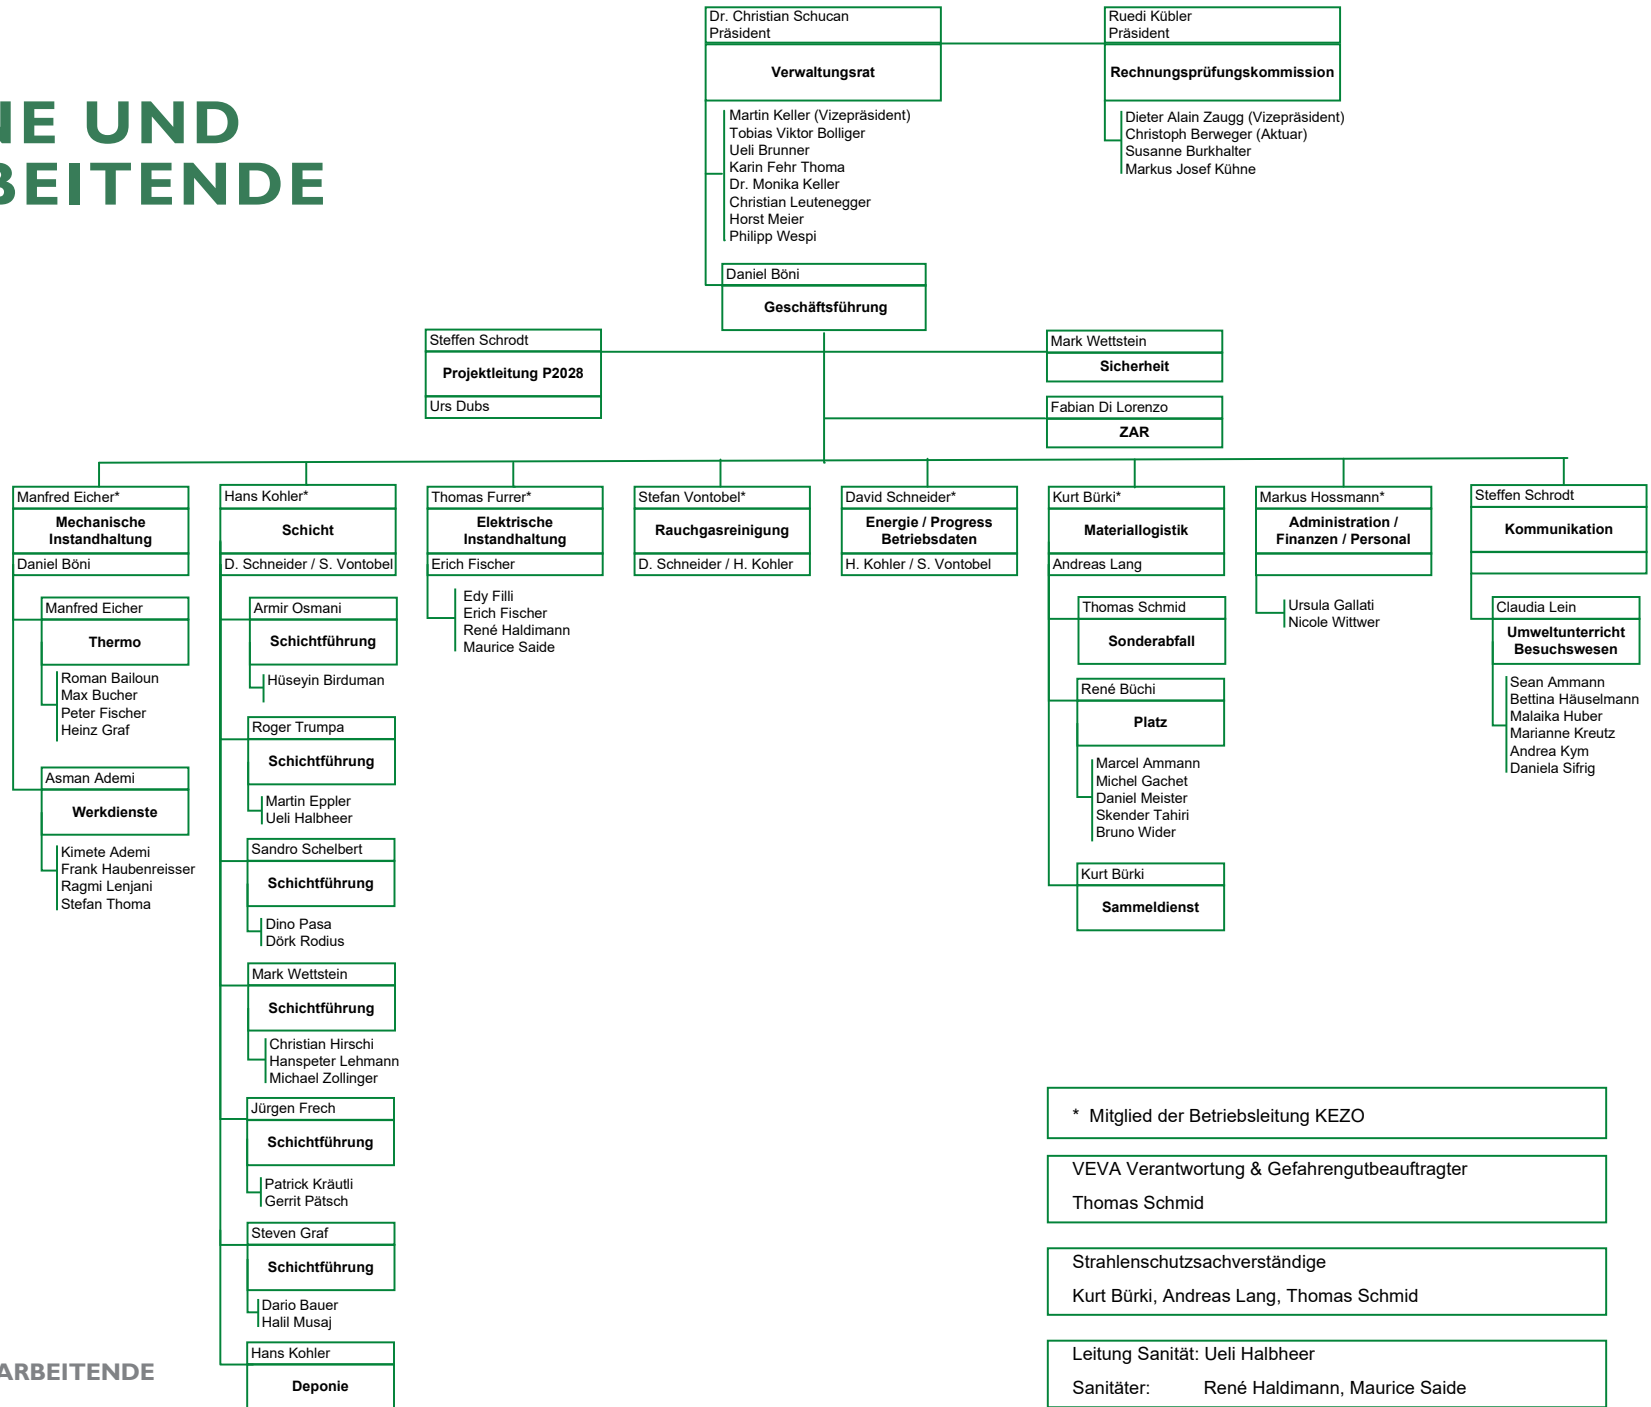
IE UND
BEITENDE

Dr. Christian Schucan
Präsident
Verwaltungsrat
Martin Keller (Vizepräsident)
Tobias Viktor Bolliger
Ueli Brunner
Karin Fehr Thoma
Dr. Monika Keller
Christian Leutenegger
Horst Meier
Philipp Wespi

Ruedi Kübler
Präsident
Rechnungsprüfungskommission
Dieter Alain Zaugg (Vizepräsident)
Christoph Berweger (Aktuar)
Susanne Burkhalter
Markus Josef Kühne

Daniel Böni
Geschäftsführung

Steffen Schrodt
Projektleitung P2028
Urs Dubs

Mark Wettstein
Sicherheit

Fabian Di Lorenzo
ZAR

Manfred Eicher*
Mechanische Instandhaltung
Daniel Böni

Manfred Eicher
Thermo
Roman Bailoun
Max Bucher
Peter Fischer
Heinz Graf

Asman Ademi
Werkdienste
Kimete Ademi
Frank Haubenreisser
Ragmi Lenjani
Stefan Thoma

Hans Kohler*
Schicht
D. Schneider / S. Vontobel

Armir Osmani
Schichtführung
Hüseyin Birduman

Roger Trumpa
Schichtführung
Martin Eppler
Ueli Halbheer

Sandro Schelbert
Schichtführung
Dino Pasa
Dörk Rodius

Mark Wettstein
Schichtführung
Christian Hirschi
Hanspeter Lehmann
Michael Zollinger

Jürgen Frech
Schichtführung
Patrick Kräutli
Gerrit Pätsch

Steven Graf
Schichtführung
Dario Bauer
Halil Musaj

Hans Kohler
Deponie

Thomas Furrer*
Elektrische Instandhaltung
Erich Fischer
Edy Filli
Erich Fischer
René Haldimann
Maurice Saide

Stefan Vontobel*
Rauchgasreinigung
D. Schneider / H. Kohler

David Schneider*
Energie / Progress Betriebsdaten
H. Kohler / S. Vontobel

Kurt Bürki*
Materiallogistik
Andreas Lang

Thomas Schmid
Sonderabfall

René Büchi
Platz
Marcel Ammann
Michel Gachet
Daniel Meister
Skender Tahiri
Bruno Wider

Kurt Bürki
Sammeldienst

Markus Hossmann*
Administration / Finanzen / Personal
Ursula Gallati
Nicole Wittwer

Steffen Schrodt
Kommunikation

Claudia Lein
Umweltunterricht Besuchswesen
Sean Ammann
Bettina Häuselmann
Malaika Huber
Marianne Kreutz
Andrea Kym
Daniela Sifrig

* Mitglied der Betriebsleitung KEZO

VEVA Verantwortung & Gefahrengutbeauftragter
Thomas Schmid

Strahlenschutzsachverständige
Kurt Bürki, Andreas Lang, Thomas Schmid

Leitung Sanität: Ueli Halbheer
Sanitäter: René Haldimann, Maurice Saide

ARBEITENDE